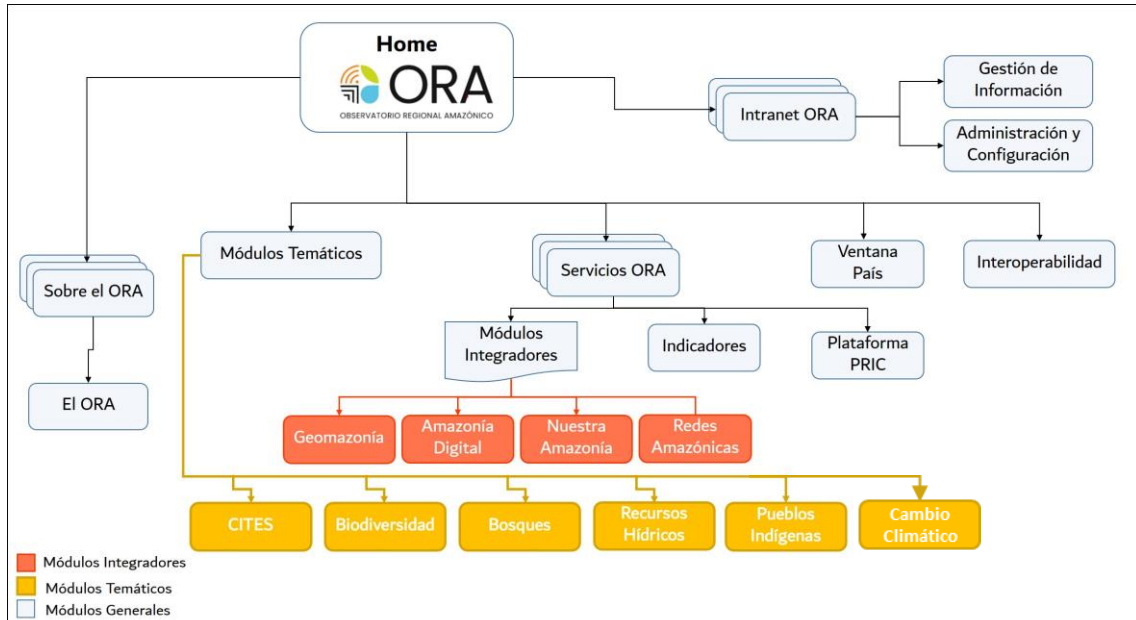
Home

ORA
OBSERVATORIO REGIONAL AMAZÓNICO

Intranet ORA

Gestión de Información

Administración y Configuración

Sobre el ORA

El ORA

Módulos Temáticos

Servicios ORA

Ventana País

Interoperabilidad

Módulos Integradores

Indicadores

Plataforma PRIC

Geomazonía

Amazonía Digital

Nuestra Amazonia

Redes Amazónicas

CITES

Biodiversidad

Bosques

Recursos Hídricos

Pueblos Indígenas

Cambio Climático

Módulos Integradores
Módulos Temáticos
Módulos Generales